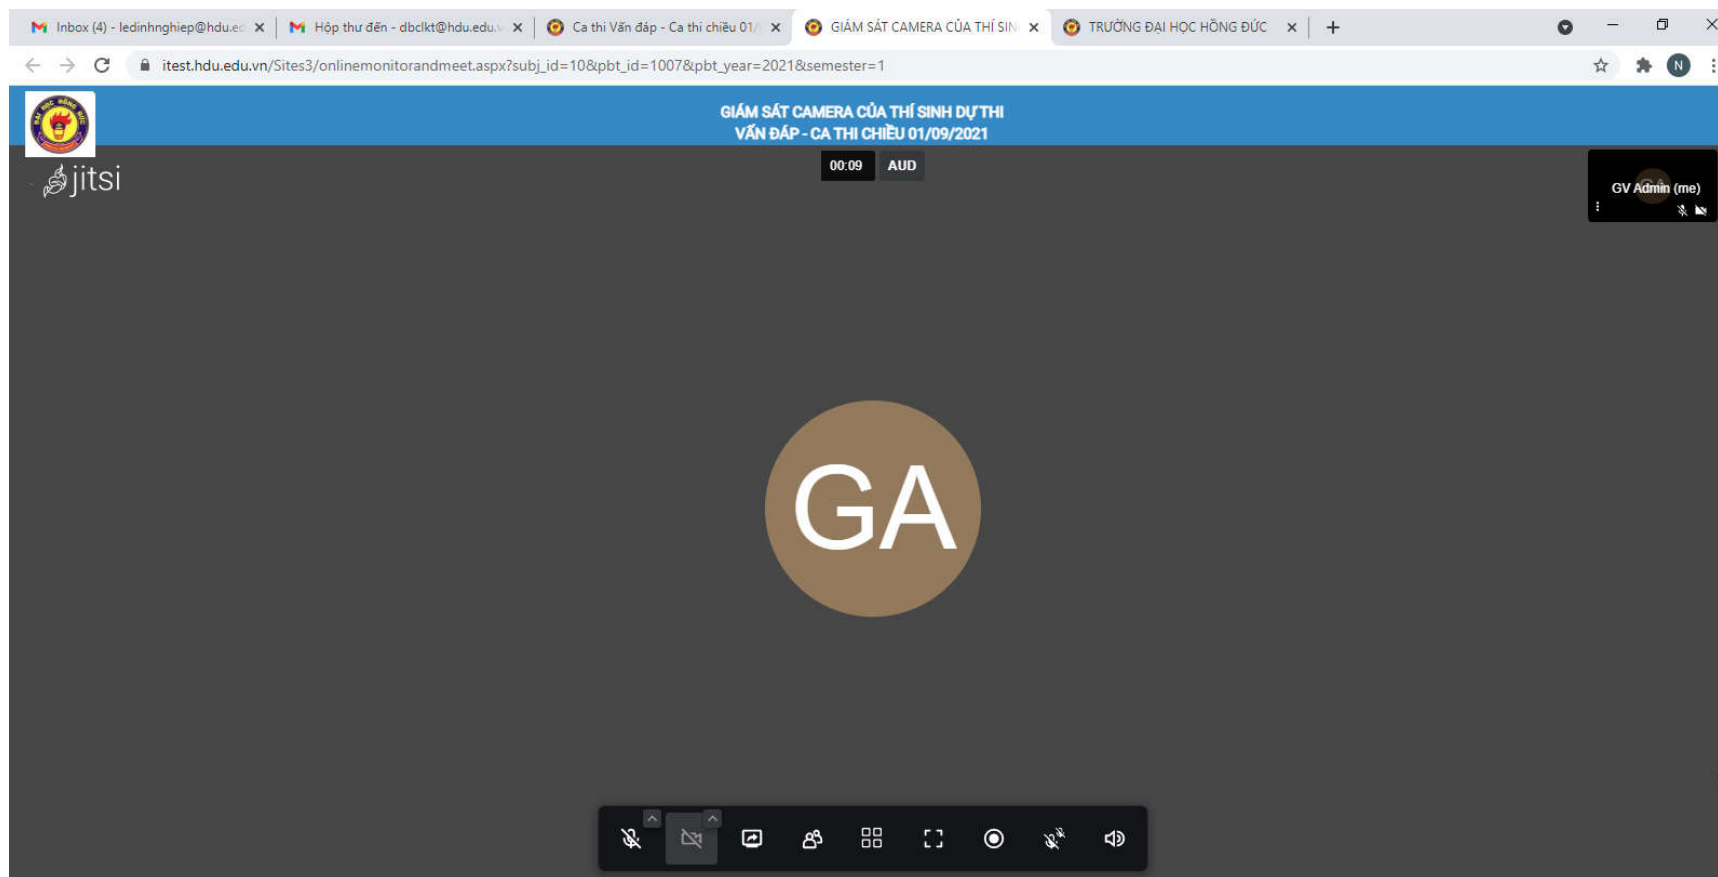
Inbox (4) - ledinhnghiep@hdu.ed
Hộp thư đến - dbclkt@hdu.edu.
Ca thi Vấn đáp - Ca thi chiều 01/
GIÁM SÁT CAMERA CỦA THÍ SIN
TRƯỜNG ĐẠI HỌC HỒNG ĐỨC

itest.hdu.edu.vn/Sites3/onlinemonitorandmeet.aspx?subj_id=10&pbt_id=1007&pbt_year=2021&semester=1

N

GIÁM SÁT CAMERA CỦA THÍ SINH DỰ THI
VẤN ĐÁP - CA THI CHIỀU 01/09/2021

jitsi

00:09
AUD

GV Admin (me)

GA